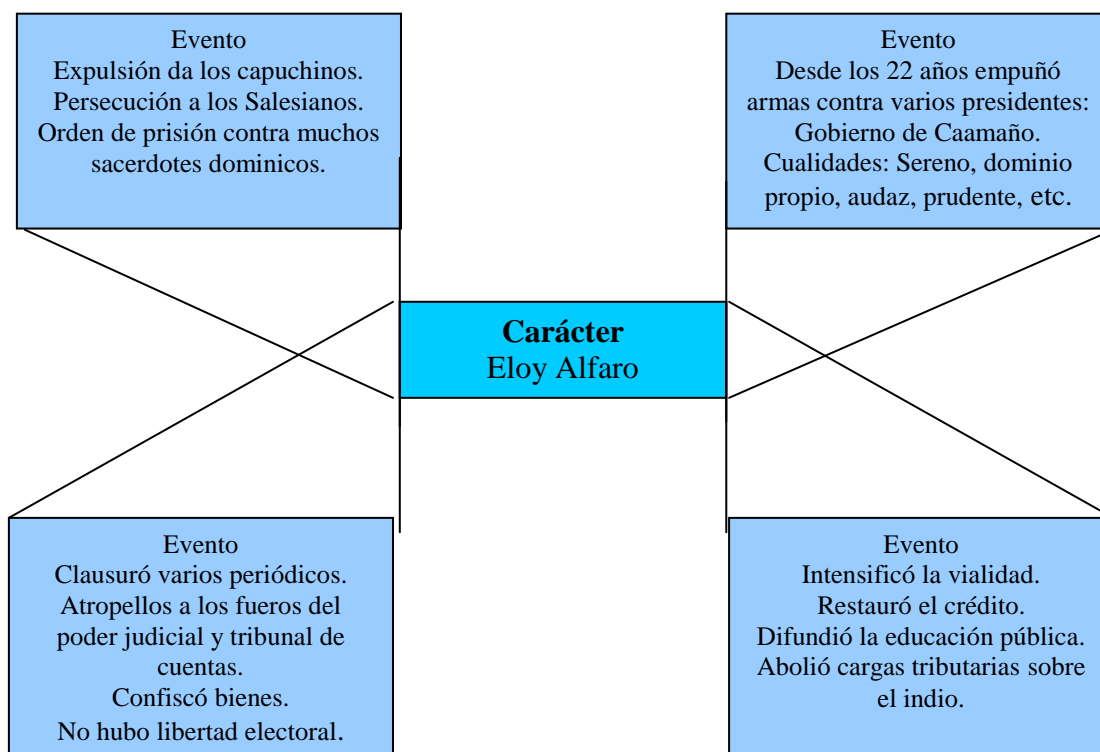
Evento
Expulsión da los capuchinos.
Persecución a los Salesianos.
Orden de prisión contra muchos sacerdotes dominicos.

Evento
Desde los 22 años empuñó armas contra varios presidentes: Gobierno de Caamaño.
Cualidades: Sereno, dominio propio, audaz, prudente, etc.

**Carácter**
Eloy Alfaro

Evento
Clausuró varios periódicos.
Atropellos a los fueros del poder judicial y tribunal de cuentas.
Confiscó bienes.
No hubo libertad electoral.

Evento
Intensificó la vialidad.
Restauró el crédito.
Difundió la educación pública.
Abolió cargas tributarias sobre el indio.